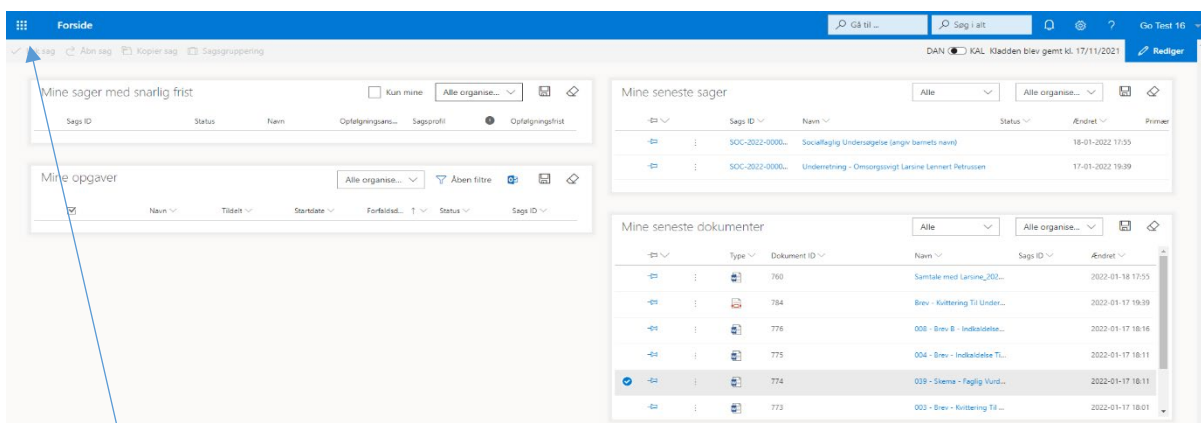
Forside

Gå til ...

Søg i alt

? Go Test 16

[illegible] sag Åbn sag Kopier sag Sagsgruppering

DAN KAL Kladden blev gemt kl. 17/11/2021

Rediger

Mine sager med snarlig frist

Kun mine

Alle organise...

| Sags ID | Status | Navn | Opfølgningsans... | Sagsprofil | Opfølgningsfrist |
|---|---|---|---|---|---|

Mine opgaver

Alle organise...

Åben filtre

| | Navn | Tildelt | Startdato | Forfaldsd... ↑ | Status | Sags ID |
|---|---|---|---|---|---|---|

Mine seneste sager

Alle

Alle organise...

| | | Sags ID | Navn | Status | Ændret | Primær |
|---|---|---|---|---|---|---|
| | ⋮ | SOC-2022-0000... | Socialfagligt Undersøgelse (angiv barnets navn) | | 18-01-2022 17:55 | |
| | ⋮ | SOC-2022-0000... | Underretning - Omsorgssvigt Larsine Lennert Petrussen | | 17-01-2022 19:39 | |

Mine seneste dokumenter

Alle

Alle organise...

| | | Type | Dokument ID | Navn | Sags ID | Ændret |
|---|---|---|---|---|---|---|
| | ⋮ | | 760 | Samtale med Larsine_202... | | 2022-01-18 17:55 |
| | ⋮ | | 784 | Brev - Kvittering Til Under... | | 2022-01-17 19:39 |
| | ⋮ | | 776 | 008 - Brev B - Indkaldelse... | | 2022-01-17 18:16 |
| | ⋮ | | 775 | 004 - Brev - Indkaldelse Ti... | | 2022-01-17 18:11 |
| | ⋮ | | 774 | 039 - Skema - Faglig Vurd... | | 2022-01-17 18:11 |
| | ⋮ | | 773 | 003 - Brev - Kvittering Til ... | | 2022-01-17 18:01 |